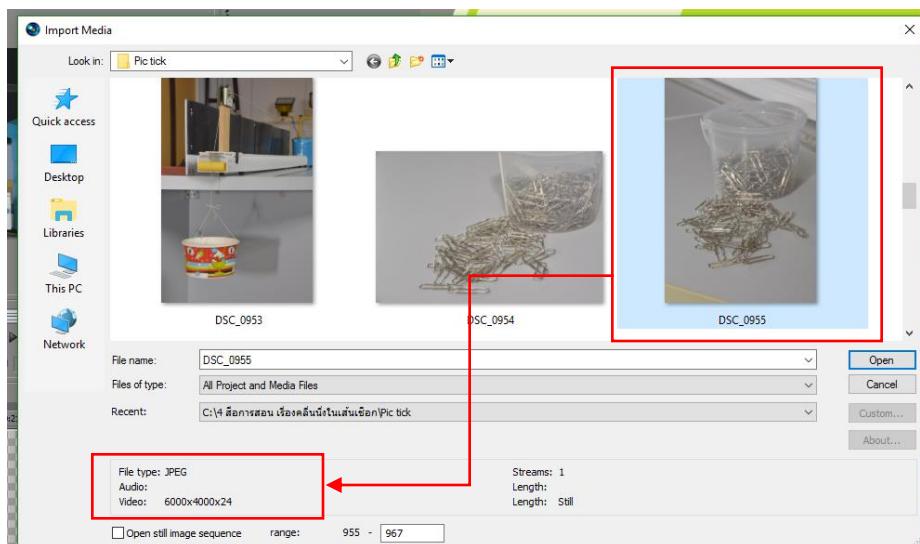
Import Media

Look in: Pic tick

Quick access

Desktop

Libraries

This PC

Network

DSC_0953

DSC_0954

DSC_0955

File name: DSC_0955

Files of type: All Project and Media Files

Recent: C:\4 สื่อการสอน เรื่องคลื่นนิ่งในเส้นเชือก\Pic tick

Open

Cancel

Custom...

About...

File type: JPEG
Audio:
Video: 6000x4000x24

Streams: 1
Length:
Length: Still

Open still image sequence

range: 955 - 967